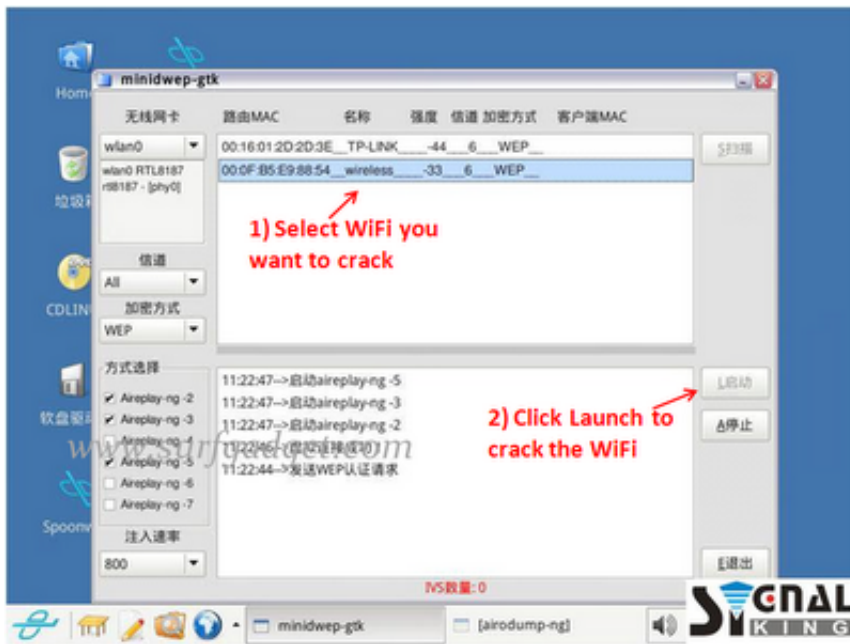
Home
垃圾箱
CDLINUX
软盘驱
Spoonw

minidwep-gtk

无线网卡
wlan0
wlan0 RTL8187 rtl8187 - [phy0]
信道
All
加密方式
WEP
方式选择
Aireplay-ng -2
Aireplay-ng -3
Aireplay-ng -4
Aireplay-ng -5
Aireplay-ng -6
Aireplay-ng -7
注入速率
800

路由MAC 名称 强度 信道 加密方式 客户端MAC
00:16:01:2D:2D:3E__TP-LINK____-44___6___WEP__
00:0F:B5:E9:88:54__wireless____-33___6___WEP__

1) Select WiFi you want to crack

11:22:47-->启动aireplay-ng -5
11:22:47-->启动aireplay-ng -3
11:22:47-->启动aireplay-ng -2
11:22:46-->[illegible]
11:22:44-->发送WEP认证请求

2) Click Launch to crack the WiFi

S扫描
L启动
A停止
E退出

IVS数量: 0

www.surfwebcam.com

minidwep-gtk
[airodump-ng]

SIGNAL KING